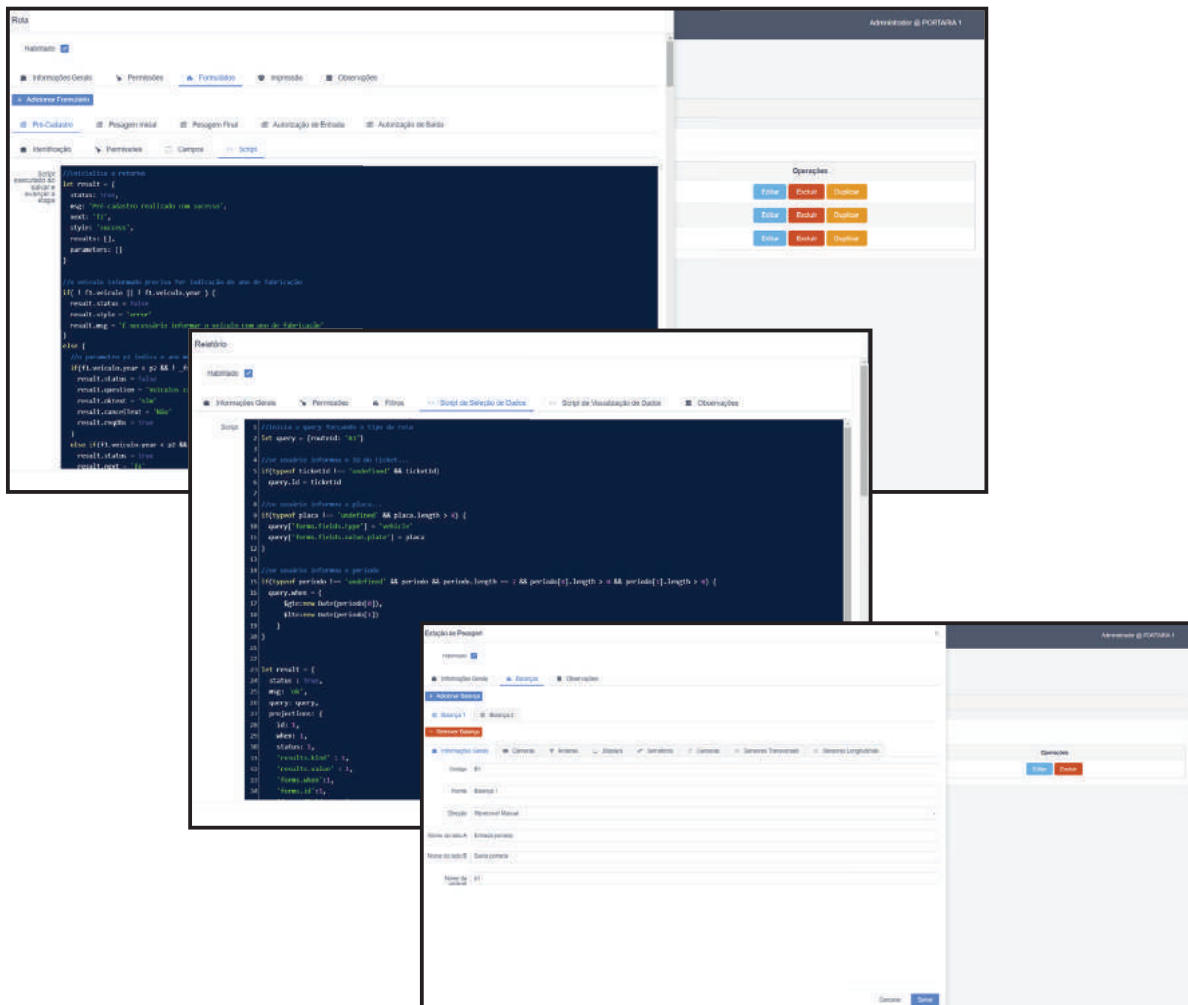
Rota

Habilitado

Informações Gerais | Permissões | Formulários | Impressão | Observações

+ Adicionar Formulário

Pré-Cadastro | Pesagem Inicial | Pesagem Final | Autorização de Entrada | Autorização de Saída

Identificação | Permissões | Campos | Script

Script executado ao salvar e avançar a etapa

//inicializa o retorno
let result = {
status: true,
msg: 'Pré-cadastro realizado com sucesso',
next: 'F1',
style: 'success',
results: [],
parameters: []
}

//o veiculo informado precisa ter indicação do ano de fabricação
if( ! ft.veiculo || ! ft.veiculo.year ) {
result.status = false
result.style = 'error'
result.msg = 'É necessário informar o veículo com ano de fabricação'
}
else {
//o parametro p1 indica o ano m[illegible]
if(ft.veiculo.year < p2 && ! _f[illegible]
result.status = false
result.question = 'Veículo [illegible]
result.oktext = 'Sim'
result.canceltext = 'Não'
result.reqObs = true
}
else if(ft.veiculo.year < p2 &&
result.status = true
result.next = 'F1'

Administrador @ PORTARIA 1

Operações

Editar | Excluir | Duplicar
Editar | Excluir | Duplicar
Editar | Excluir | Duplicar

Relatório

Habilitado

Informações Gerais | Permissões | Filtros | Script de Seleção de Dados | Script de Visualização de Dados | Observações

Script

1 //inicia o query forçando o tipo de rota
2 let query = {routeid: 'R1'}
3
4 //se usuário informou o ID do ticket...
5 if(typeof ticketid !== 'undefined' && ticketid)
6 query.Id = ticketid
7
8 //se usuário informou a placa...
9 if(typeof placa !== 'undefined' && placa.length > 0) {
10 query['forms.fields.type'] = 'vehicle'
11 query['forms.fields.value.plate'] = placa
12 }
13
14 //se usuário informou o período
15 if(typeof periodo !== 'undefined' && periodo && periodo.length == 2 && periodo[0].length > 0 && periodo[1].length > 0) {
16 query.when = {
17 $gte:new Date(periodo[0]),
18 $lte:new Date(periodo[1])
19 }
20 }
21
22
23 let result = {
24 status : true,
25 msg: 'OK',
26 query: query,
27 projections: {
28 id: 1,
29 when: 1,
30 status: 1,
31 'results.kind' : 1,
32 'results.value' : 1,
33 'forms.when':1,
34 'forms.id':1,

Estação de Pesagem

Habilitado

Informações Gerais | Balanças | Observações

+ Adicionar Balança

Balança 1 | Balança 2

− Remover Balança

Informações Gerais | Cameras | Antenas | Displays | Semáforos | Cancelas | Sensores Transversais | Sensores Longitudinais

Código B1

Nome Balança 1

Direção Reversível Manual

Nome do lado A Entrada portaria

Nome do lado B Saída portaria

Nome da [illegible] R1

Cancelar | Salvar

Administrador @ PORTARIA 1

Operações

Editar | Excluir